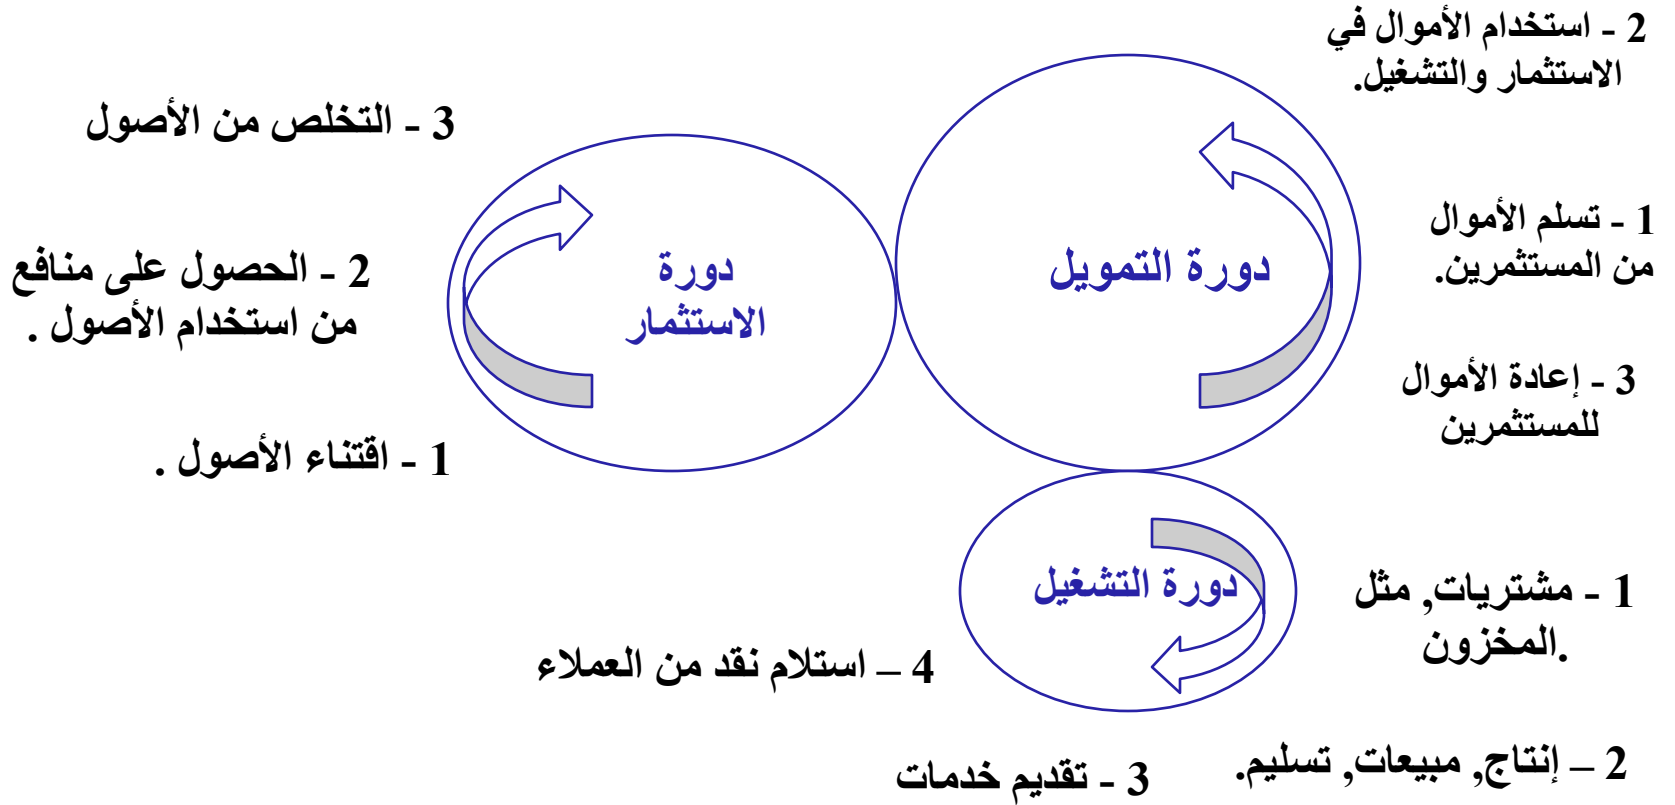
2 - استخدام الأموال في الاستثمار والتشغيل.

3 - التخلص من الأصول

1 - تسلم الأموال من المستثمرين.

دورة التمويل

دورة الاستثمار

2 - الحصول على منافع من استخدام الأصول .

3 - إعادة الأموال للمستثمرين

1 - اقتناء الأصول .

دورة التشغيل

1 - مشتريات, مثل المخزون.

4 – استلام نقد من العملاء

2 – إنتاج, مبيعات, تسليم.

3 - تقديم خدمات